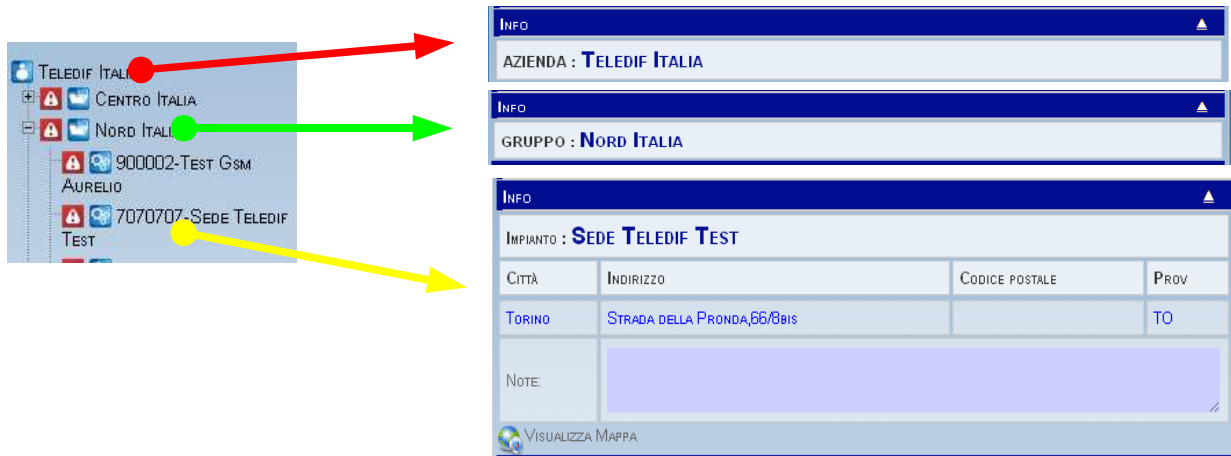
Teledif Itali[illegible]
Centro Italia
Nord Itali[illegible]
900002-Test Gsm Aurelio
7070707-Sede Teledif Test

Info
AZIENDA : Teledif Italia

Info
GRUPPO : Nord Italia

Info
Impianto : Sede Teledif Test

| Città | Indirizzo | Codice postale | Prov |
|---|---|---|---|
| Torino | Strada della Pronda,66/8bis | | TO |

Note:

Visualizza Mappa